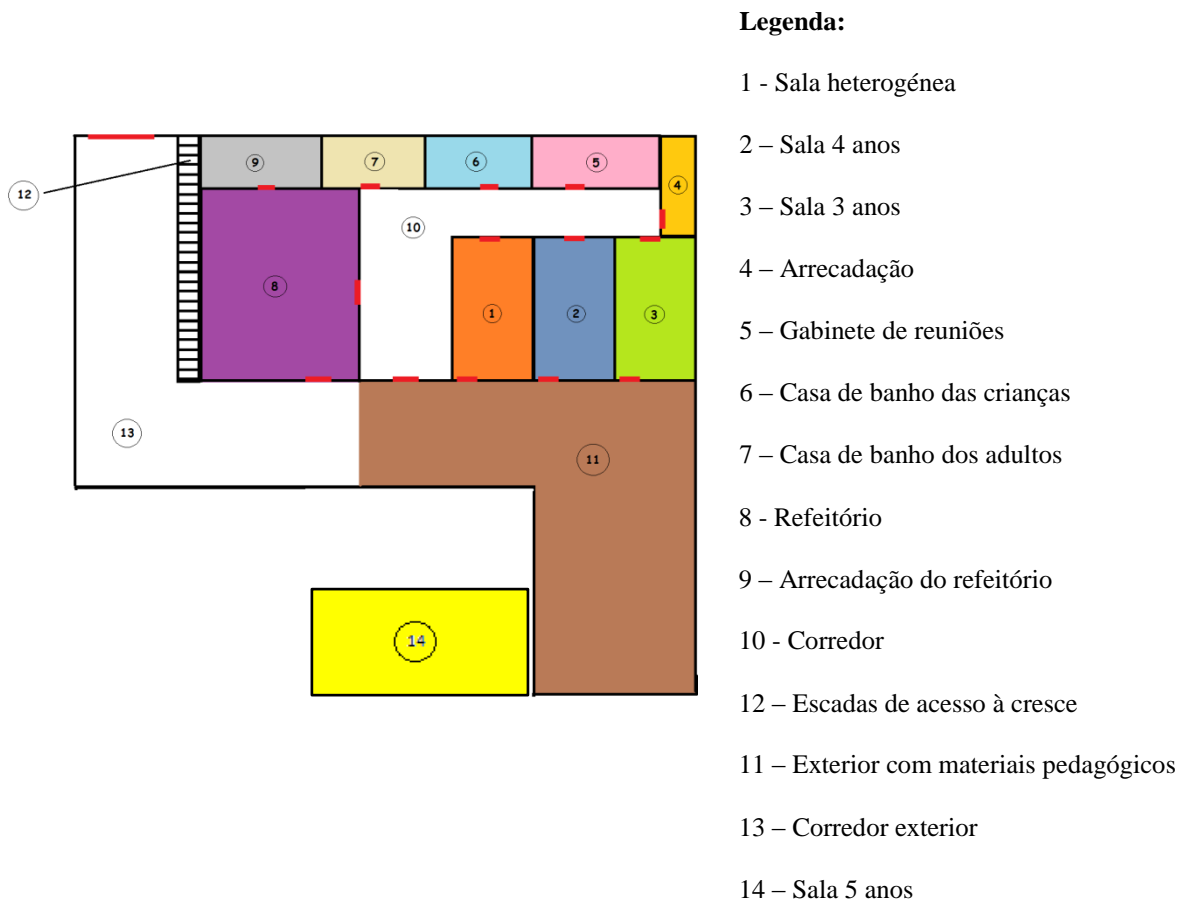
12

9 7 6 5

4

10

8

1 2 3

13

11

14

Legenda:

1 - Sala heterogénea

2 – Sala 4 anos

3 – Sala 3 anos

4 – Arrecadação

5 – Gabinete de reuniões

6 – Casa de banho das crianças

7 – Casa de banho dos adultos

8 - Refeitório

9 – Arrecadação do refeitório

10 - Corredor

12 – Escadas de acesso à cresce

11 – Exterior com materiais pedagógicos

13 – Corredor exterior

14 – Sala 5 anos